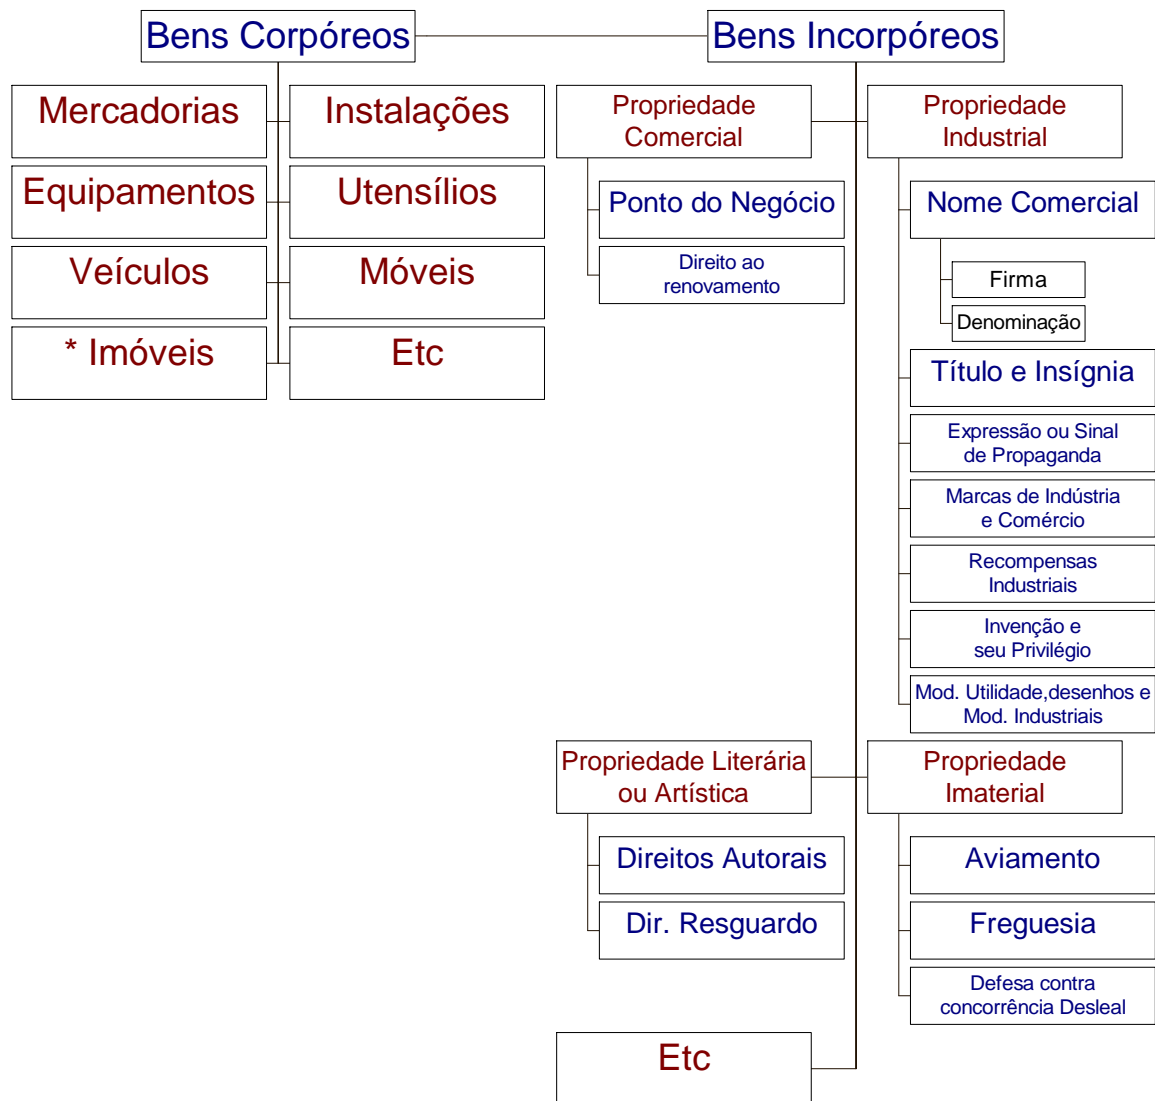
Bens Corpóreos

Bens Incorpóreos

Mercadorias

Instalações

Equipamentos

Utensílios

Veículos

Móveis

* Imóveis

Etc

Propriedade Comercial

Ponto do Negócio

Direito ao renovamento

Propriedade Industrial

Nome Comercial

Firma

Denominação

Título e Insígnia

Expressão ou Sinal de Propaganda

Marcas de Indústria e Comércio

Recompensas Industriais

Invenção e seu Privilégio

Mod. Utilidade,desenhos e Mod. Industriais

Propriedade Literária ou Artística

Direitos Autorais

Dir. Resguardo

Propriedade Imaterial

Aviamento

Freguesia

Defesa contra concorrência Desleal

Etc